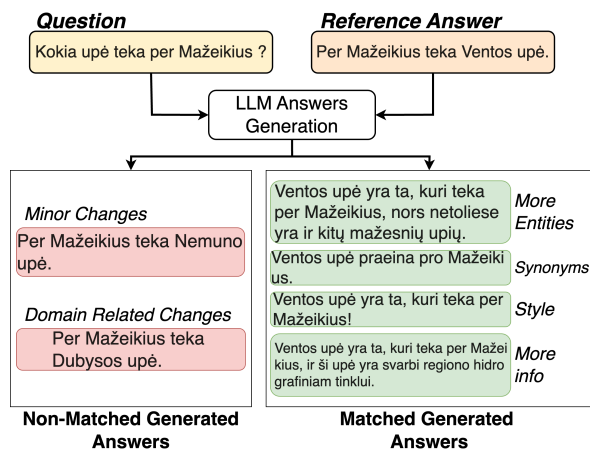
Question

Kokia upė teka per Mažeikius ?

Reference Answer

Per Mažeikius teka Ventos upė.

LLM Answers Generation

Minor Changes

Per Mažeikius teka Nemuno upė.

Domain Related Changes

Per Mažeikius teka Dubysos upė.

Non-Matched Generated Answers

Ventos upė yra ta, kuri teka per Mažeikius, nors netoliese yra ir kitų mažesnių upių.

More Entities

Ventos upė praeina pro Mažeiki us.

Synonyms

Ventos upė yra ta, kuri teka per Mažeikius!

Style

Ventos upė yra ta, kuri teka per Mažei kius, ir ši upė yra svarbi regiono hidro grafiniam tinklui.

More info

Matched Generated Answers